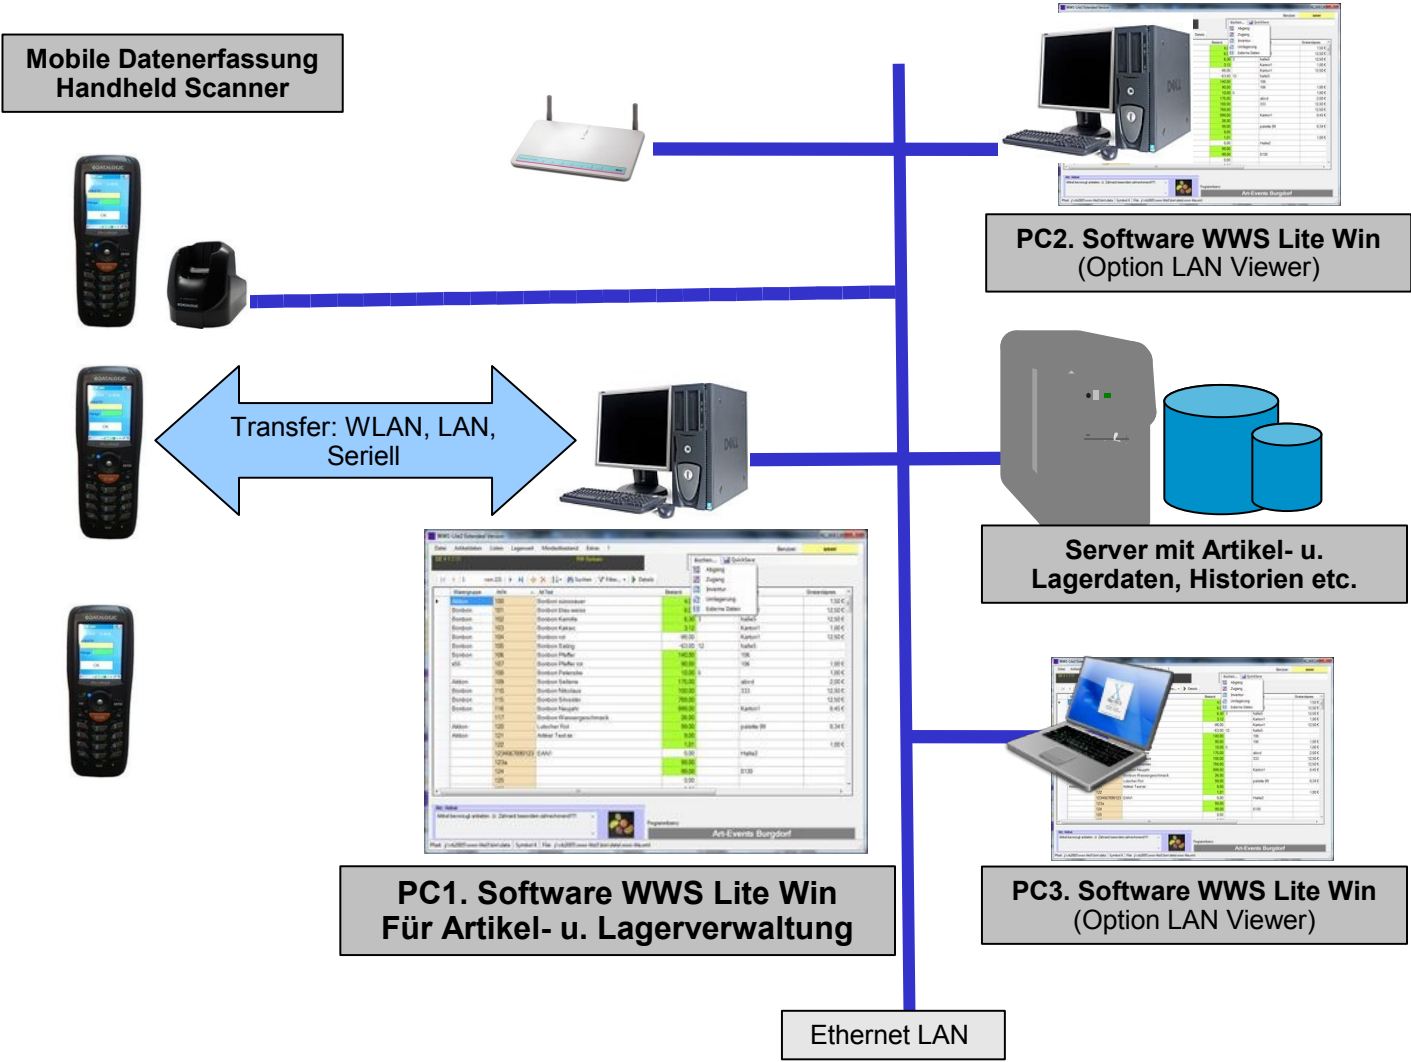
Mobile Datenerfassung
Handheld Scanner

PC2. Software WWS Lite Win
(Option LAN Viewer)

Transfer: WLAN, LAN,
Seriell

Server mit Artikel- u.
Lagerdaten, Historien etc.

PC1. Software WWS Lite Win
Für Artikel- u. Lagerverwaltung

PC3. Software WWS Lite Win
(Option LAN Viewer)

Art-Events Burgdorf

Ethernet LAN